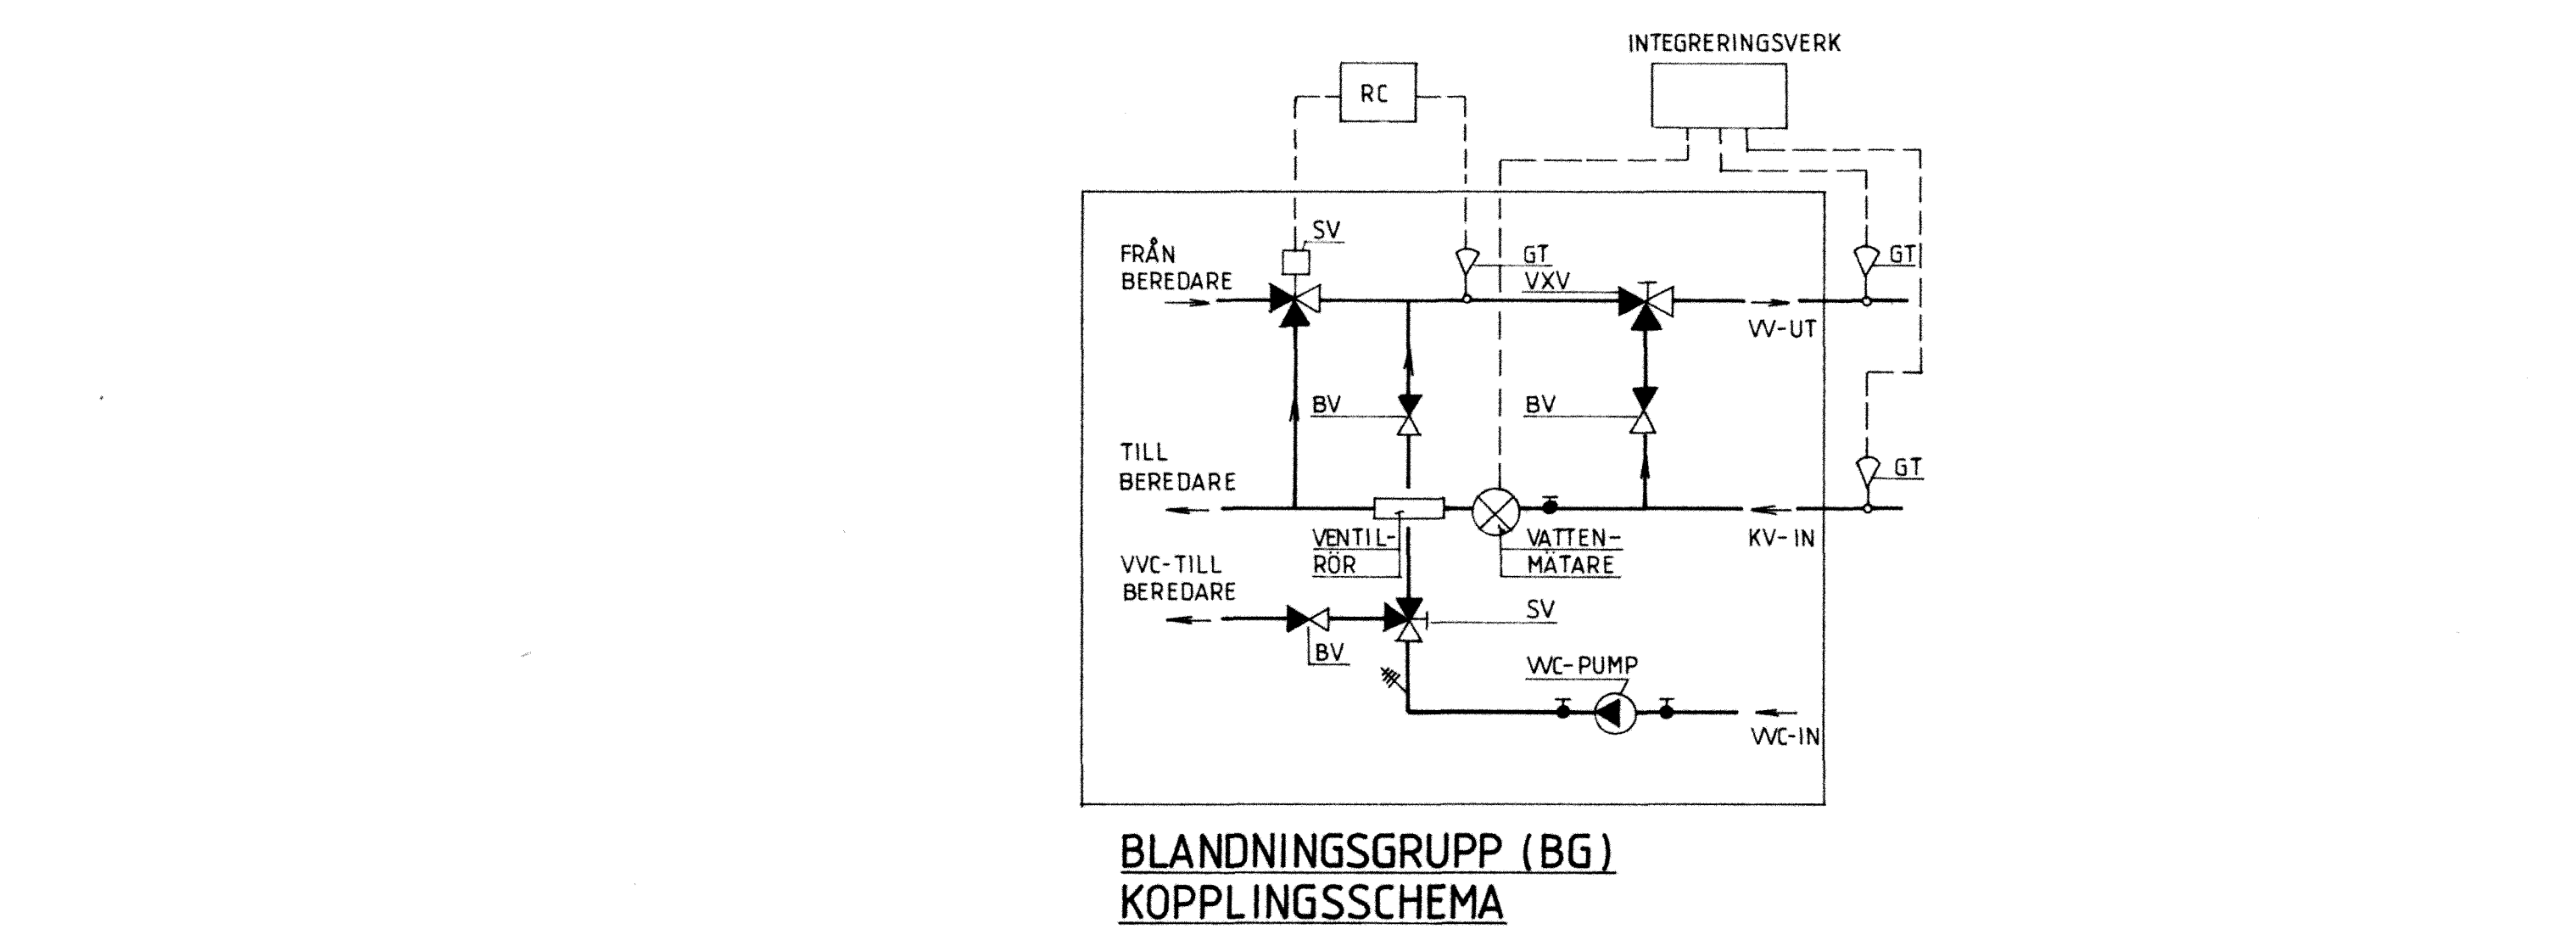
INTEGRERINGSVERK

RC

SV

FRÅN BEREDARE

GT

VXV

GT

VV-UT

BV

BV

TILL BEREDARE

GT

VENTIL-RÖR

VATTEN-MÄTARE

KV-IN

VVC-TILL BEREDARE

SV

BV

VVC-PUMP

VVC-IN

BLANDNINGSGRUPP (BG)
KOPPLINGSSCHEMA